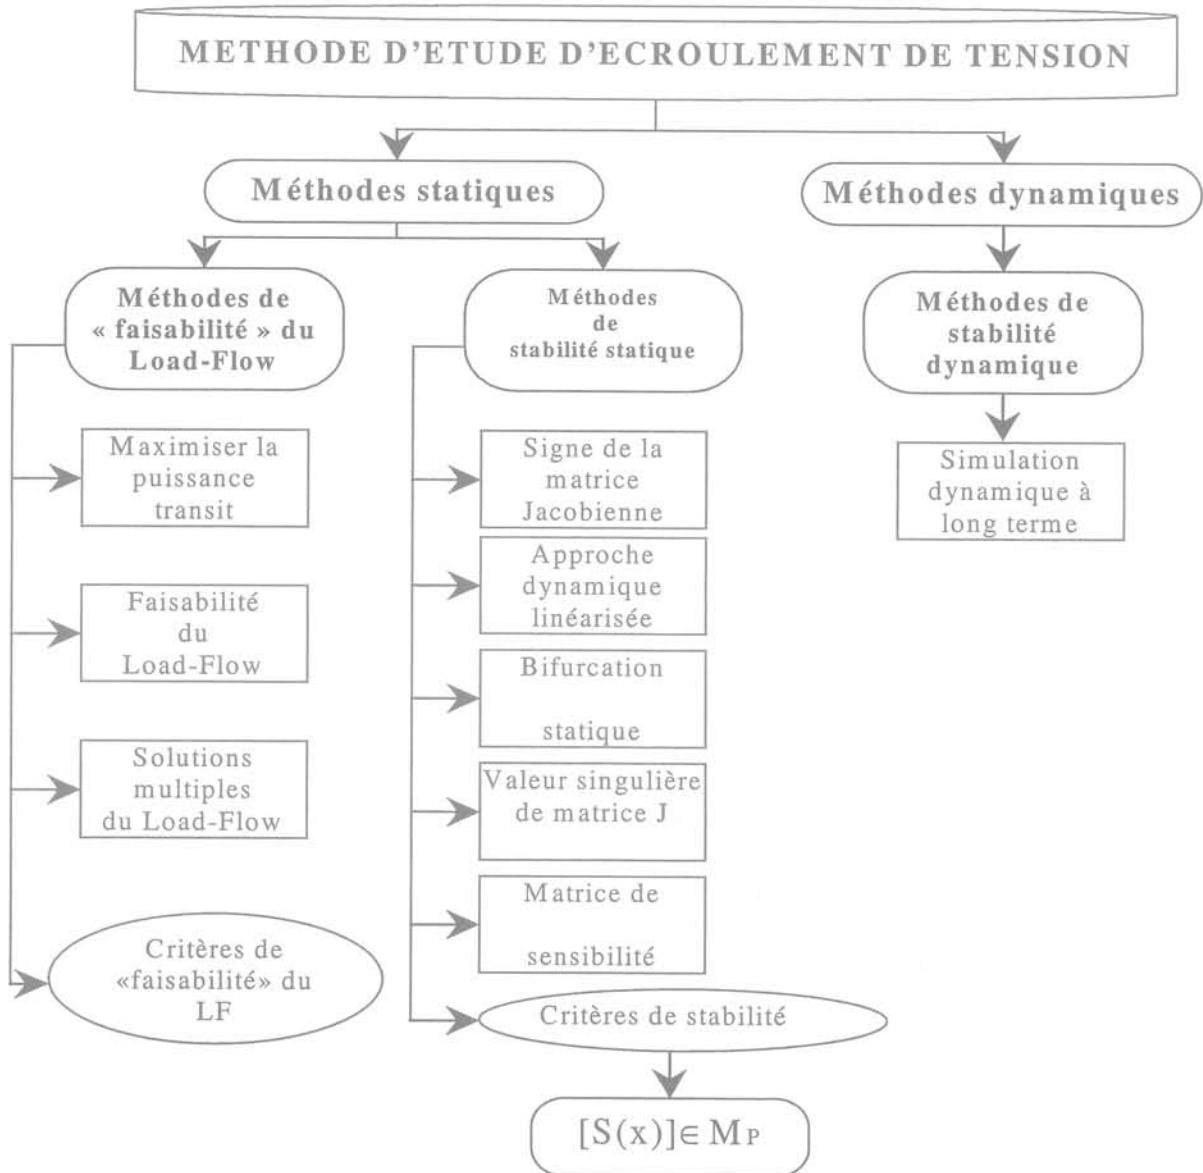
METHODE D'ETUDE D'ECROULEMENT DE TENSION

Méthodes statiques

Méthodes dynamiques

Méthodes de « faisabilité » du Load-Flow

Méthodes de stabilité statique

Méthodes de stabilité dynamique

Maximiser la puissance transit

Faisabilité du Load-Flow

Solutions multiples du Load-Flow

Critères de «faisabilité» du LF

Signe de la matrice Jacobienne

Approche dynamique linéarisée

Bifurcation statique

Valeur singulière de matrice J

Matrice de sensibilité

Critères de stabilité

$[S(x)] \in M_P$

Simulation dynamique à long terme